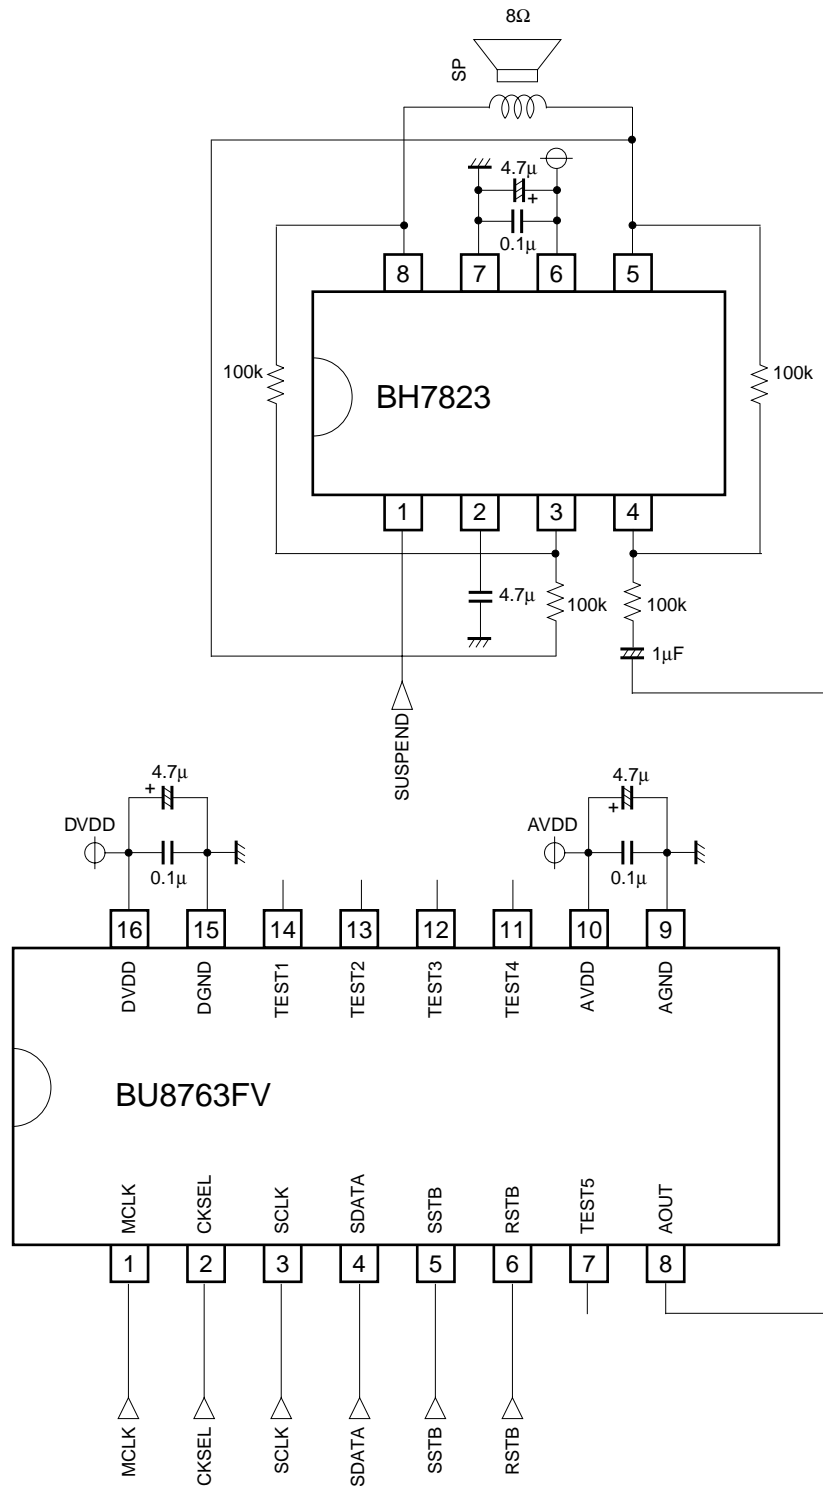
8Ω
SP
4.7μ
+
0.1μ
8
7
6
5
100k
BH7823
100k
1
2
3
4
4.7μ
100k
100k
1μF
SUSPEND

4.7μ
+
DVDD
0.1μ
4.7μ
+
AVDD
0.1μ
16
15
14
13
12
11
10
9
DVDD
DGND
TEST1
TEST2
TEST3
TEST4
AVDD
AGND
BU8763FV
MCLK
CKSEL
SCLK
SDATA
SSTB
RSTB
TEST5
AOUT
1
2
3
4
5
6
7
8
MCLK
CKSEL
SCLK
SDATA
SSTB
RSTB